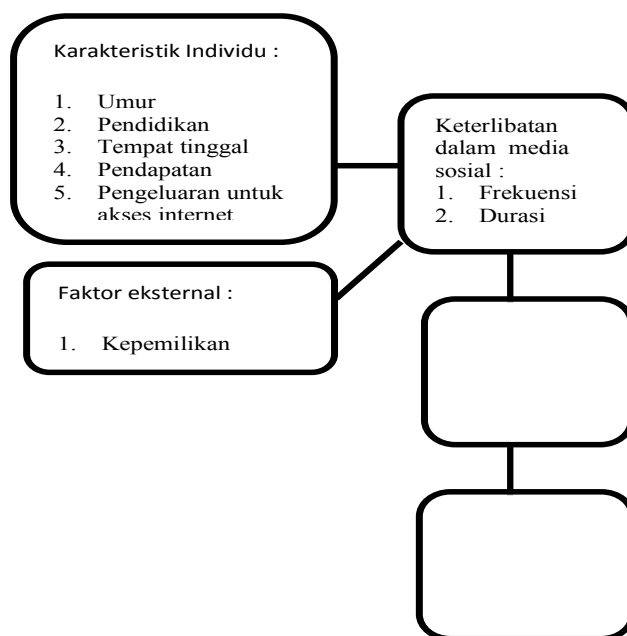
Karakteristik Individu :

1. Umur
2. Pendidikan
3. Tempat tinggal
4. Pendapatan
5. Pengeluaran untuk akses internet

Keterlibatan dalam media sosial :
1. Frekuensi
2. Durasi

Faktor eksternal :

1. Kepemilikan